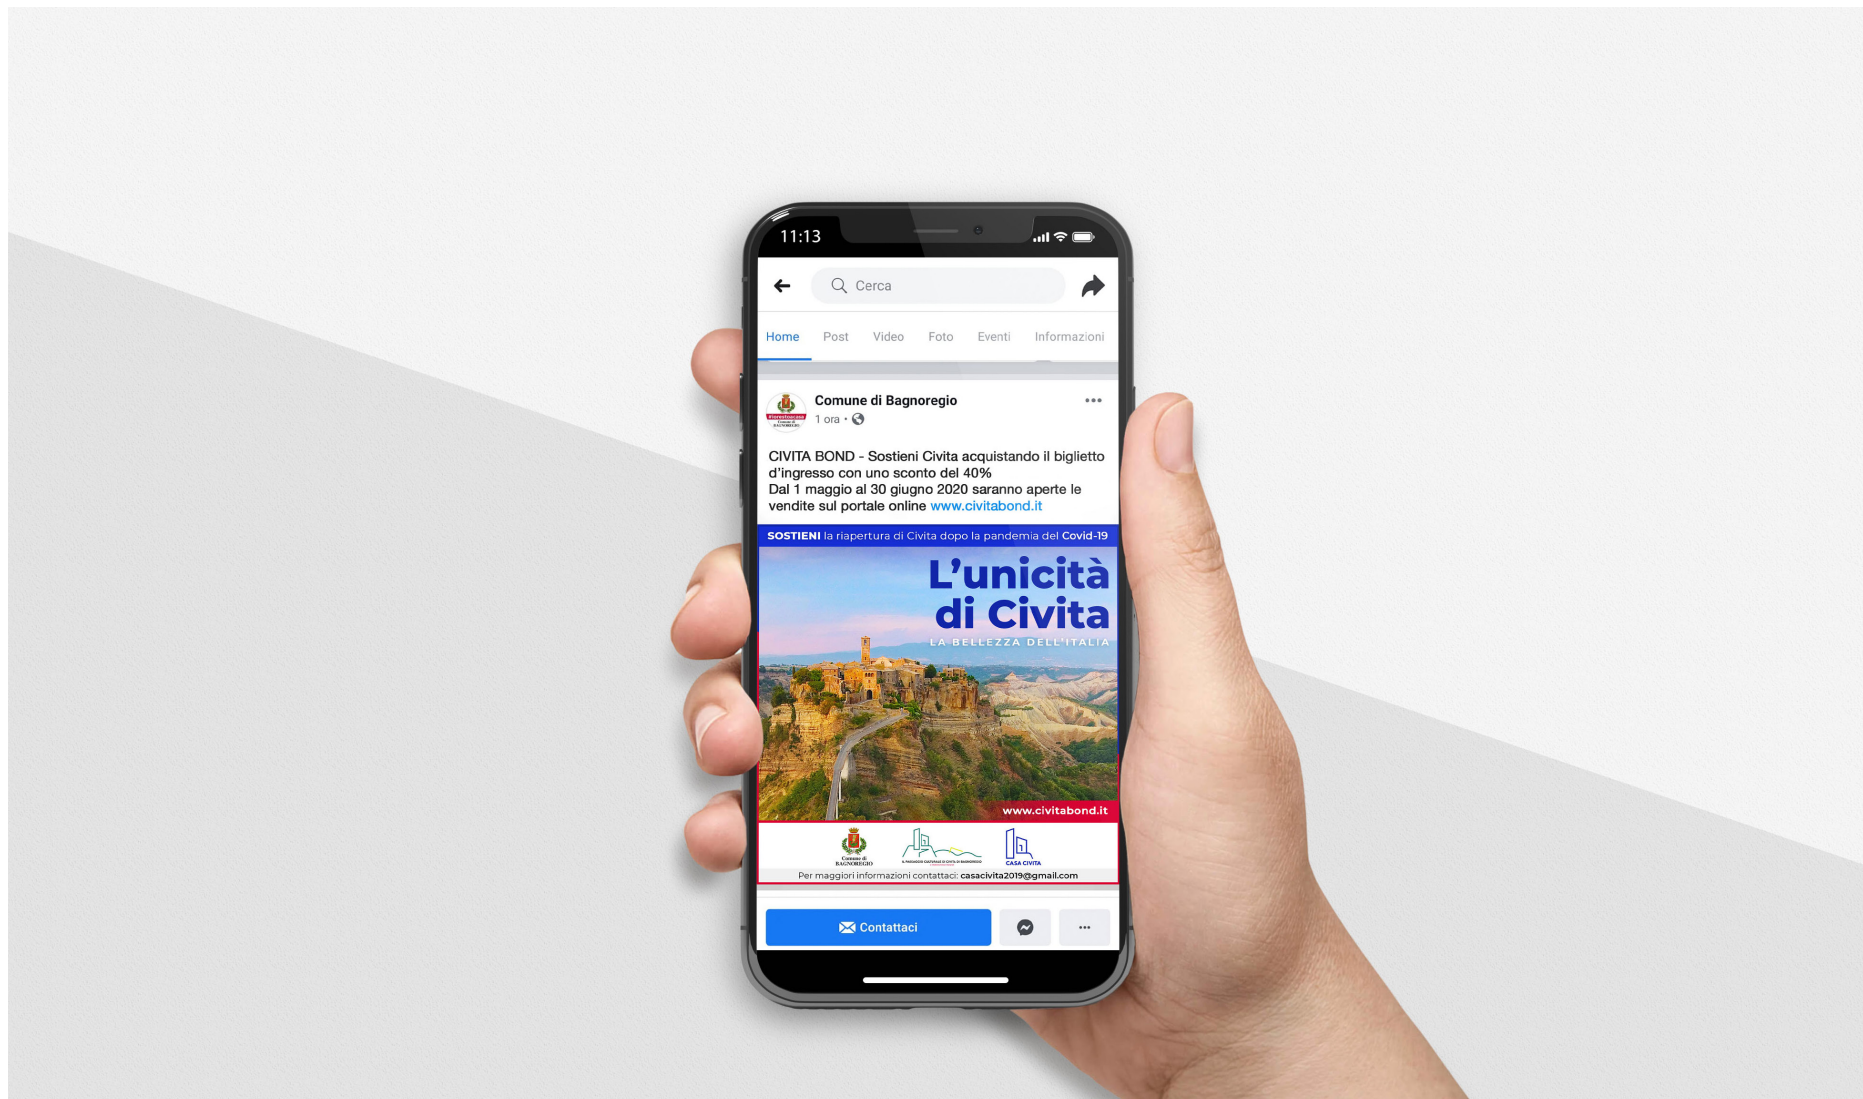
11:13

Cerca

Home Post Video Foto Eventi Informazioni

Comune di Bagnoregio
1 ora •

CIVITA BOND - Sostieni Civita acquistando il biglietto d'ingresso con uno sconto del 40%
Dal 1 maggio al 30 giugno 2020 saranno aperte le vendite sul portale online www.civitabond.it

SOSTIENI la riapertura di Civita dopo la pandemia del Covid-19

L'unicità di Civita
LA BELLEZZA DELL'ITALIA

www.civitabond.it

Comune di BAGNOREGIO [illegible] CASA CIVITA

Per maggiori informazioni contattaci: casacivita2019@gmail.com

Contattaci